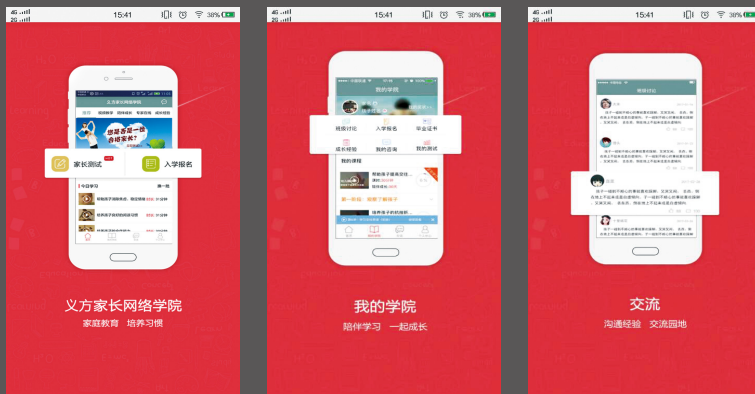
4G 2G 15:41 38%

家长测试

入学报名

今日学习

换一批

义方家长网络学院

家庭教育 培养习惯

4G 2G 15:41 38%

我的学院

班级讨论

入学报名

毕业证书

成长经验

我的咨询

我的测试

我的课程

第一阶段：如何了解孩子

陪伴学习 一起成长

4G 2G 15:41 38%

班级讨论

交流

沟通经验 交流园地